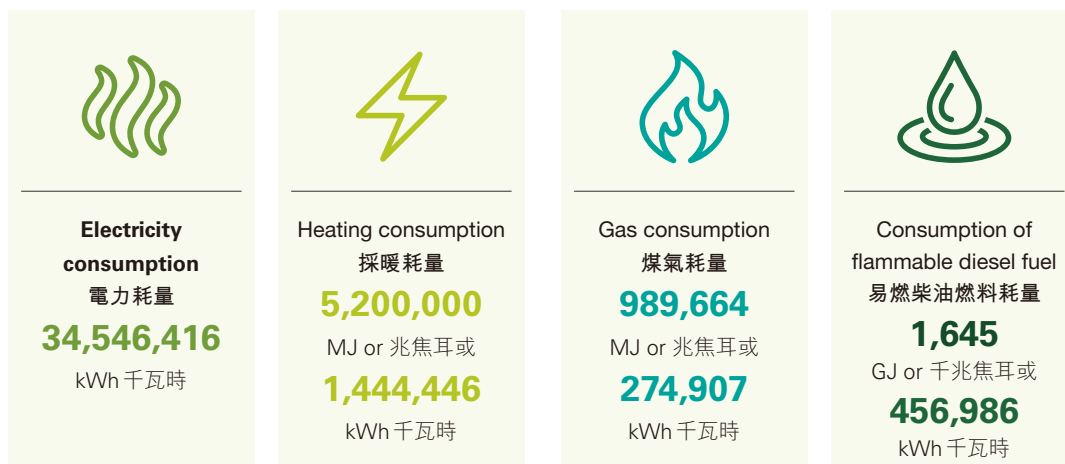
Electricity consumption
電力耗量
34,546,416
kWh 千瓦時

Heating consumption
採暖耗量
5,200,000
MJ or 兆焦耳或
1,444,446
kWh 千瓦時

Gas consumption
煤氣耗量
989,664
MJ or 兆焦耳或
274,907
kWh 千瓦時

Consumption of flammable diesel fuel
易燃柴油燃料耗量
1,645
GJ or 千兆焦耳或
456,986
kWh 千瓦時